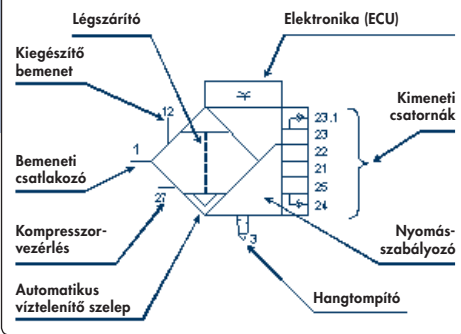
Légszárító

Elektronika (ECU)

Kiegészítő bemenet

Kimeneti csatornák

Bemeneti csatlakozó

Kompresszor-vezérlés

Nyomás-szabályozó

Automatikus víztelenítő szelep

Hangtompító

12

1

27

3

23.1

23

22

21

25

24